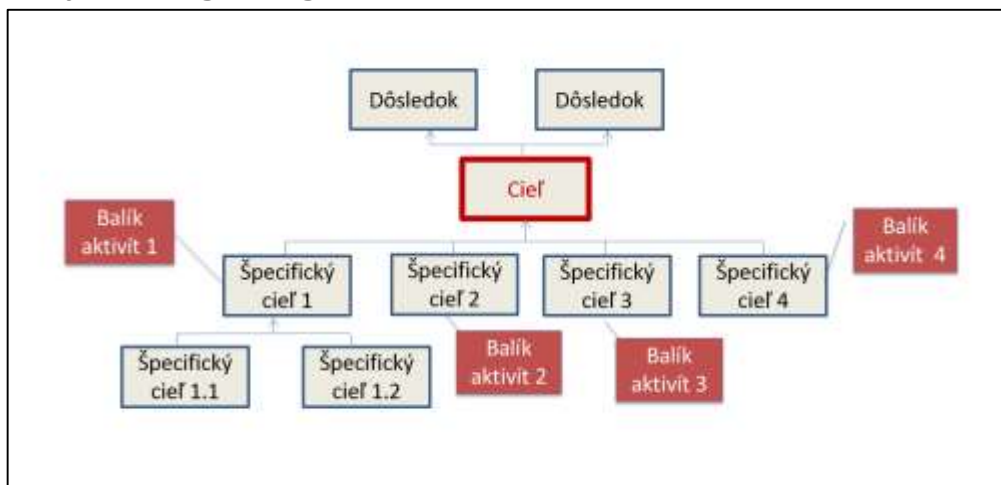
Dôsledok

Dôsledok

Cieľ

Balík aktivít 1

Špecifický cieľ 1

Špecifický cieľ 2

Špecifický cieľ 3

Špecifický cieľ 4

Balík aktivít 4

Špecifický cieľ 1.1

Špecifický cieľ 1.2

Balík aktivít 2

Balík aktivít 3